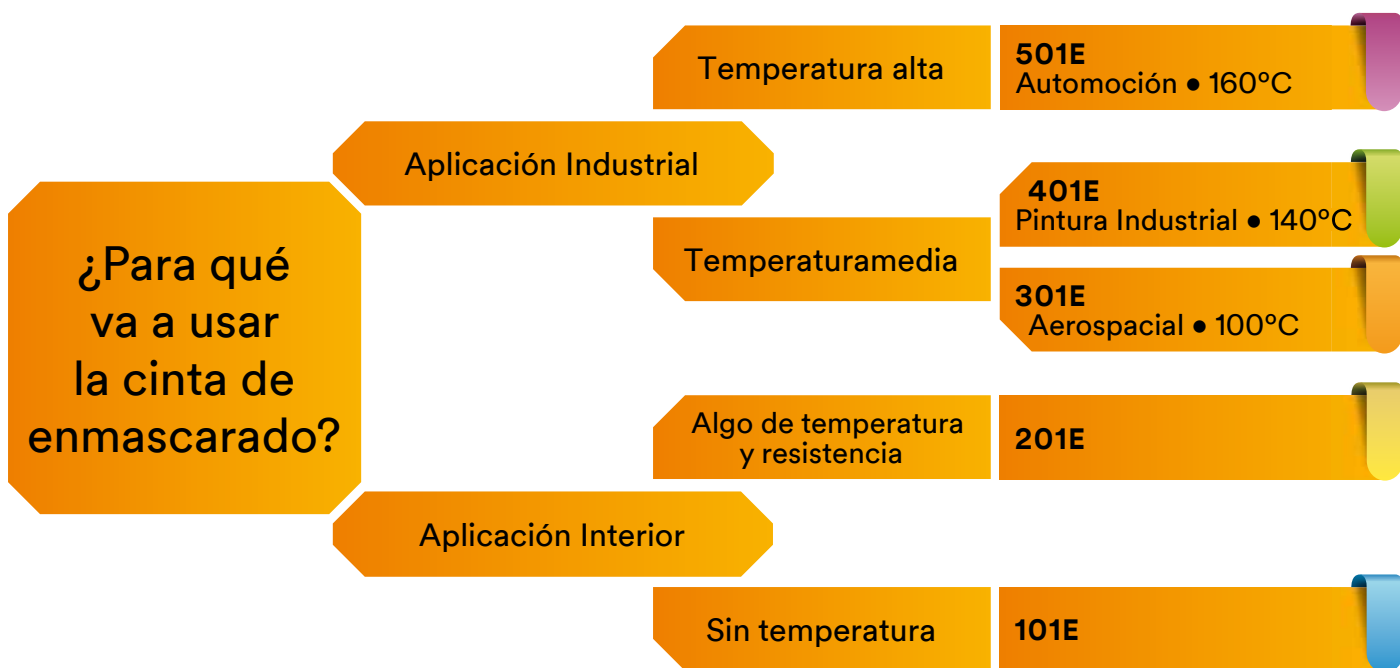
¿Para qué va a usar la cinta de enmascarado?

Aplicación Industrial

Temperatura alta

501E
Automoción • 160ºC

Temperaturamedia

401E
Pintura Industrial • 140ºC

301E
Aerospacial • 100ºC

Algo de temperatura y resistencia

201E

Aplicación Interior

Sin temperatura

101E